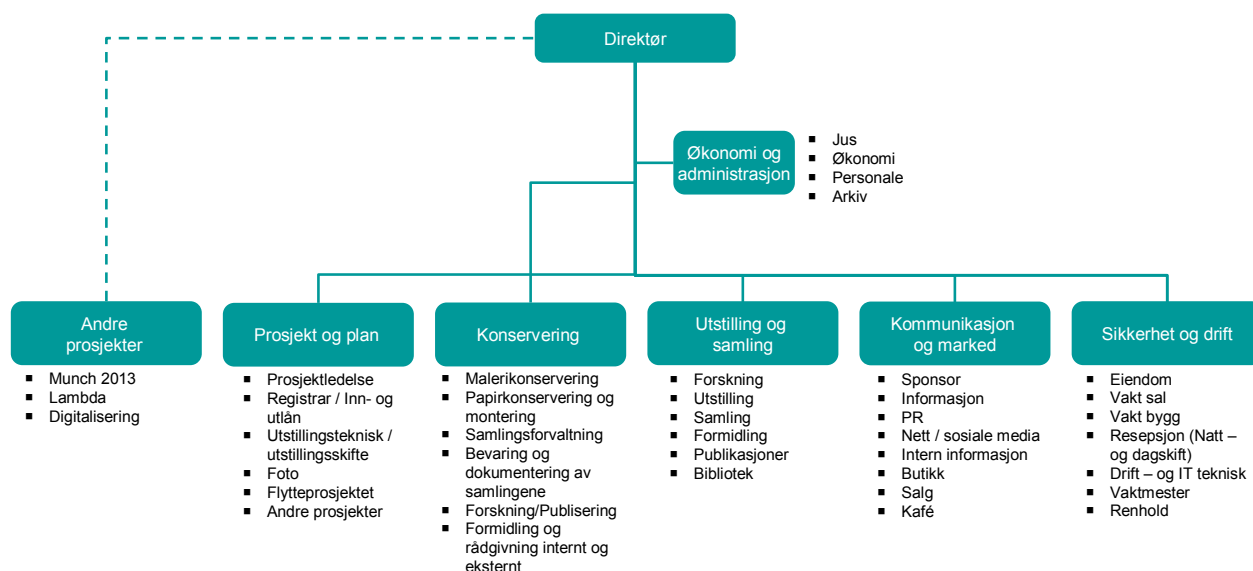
Direktør

Økonomi og administrasjon

- Jus
- Økonomi
- Personale
- Arkiv

Andre prosjekter

- Munch 2013
- Lambda
- Digitalisering

Prosjekt og plan

- Prosjektledelse
- Registrar / Inn- og utlån
- Utstillingsteknisk / utstillingsskifte
- Foto
- Flytteprosjektet
- Andre prosjekter

Konservering

- Malerikonservering
- Papirkonservering og montering
- Samlingsforvaltning
- Bevaring og dokumentering av samlingene
- Forskning/Publisering
- Formidling og rådgivning internt og eksternt

Utstilling og samling

- Forskning
- Utstilling
- Samling
- Formidling
- Publikasjoner
- Bibliotek

Kommunikasjon og marked

- Sponsor
- Informasjon
- PR
- Nett / sosiale media
- Intern informasjon
- Butikk
- Salg
- Kafé

Sikkerhet og drift

- Eiendom
- Vakt sal
- Vakt bygg
- Resepsjon (Natt – og dagskift)
- Drift – og IT teknisk
- Vaktmester
- Renhold